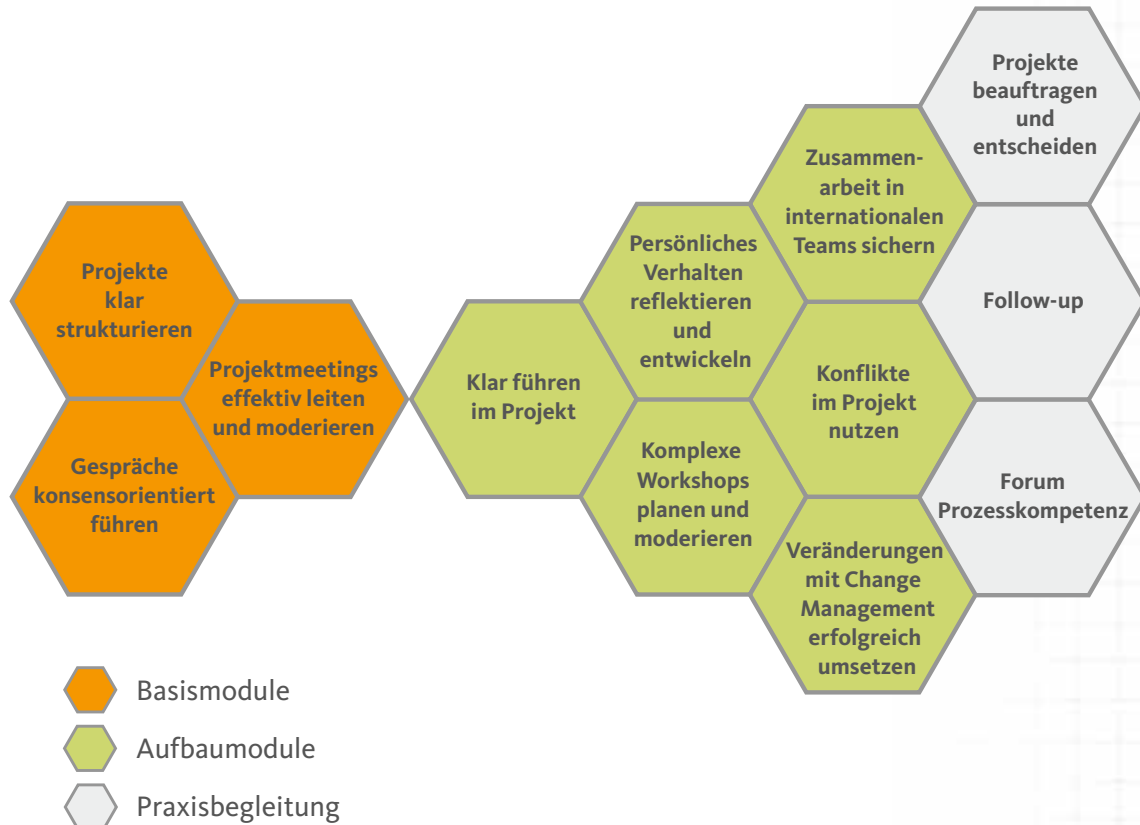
Projekte klar strukturieren

Gespräche konsensorientiert führen

Projektmeetings effektiv leiten und moderieren

Klar führen im Projekt

Persönliches Verhalten reflektieren und entwickeln

Komplexe Workshops planen und moderieren

Zusammenarbeit in internationalen Teams sichern

Konflikte im Projekt nutzen

Veränderungen mit Change Management erfolgreich umsetzen

Projekte beauftragen und entscheiden

Follow-up

Forum Prozesskompetenz

Basismodule

Aufbaumodule

Praxisbegleitung